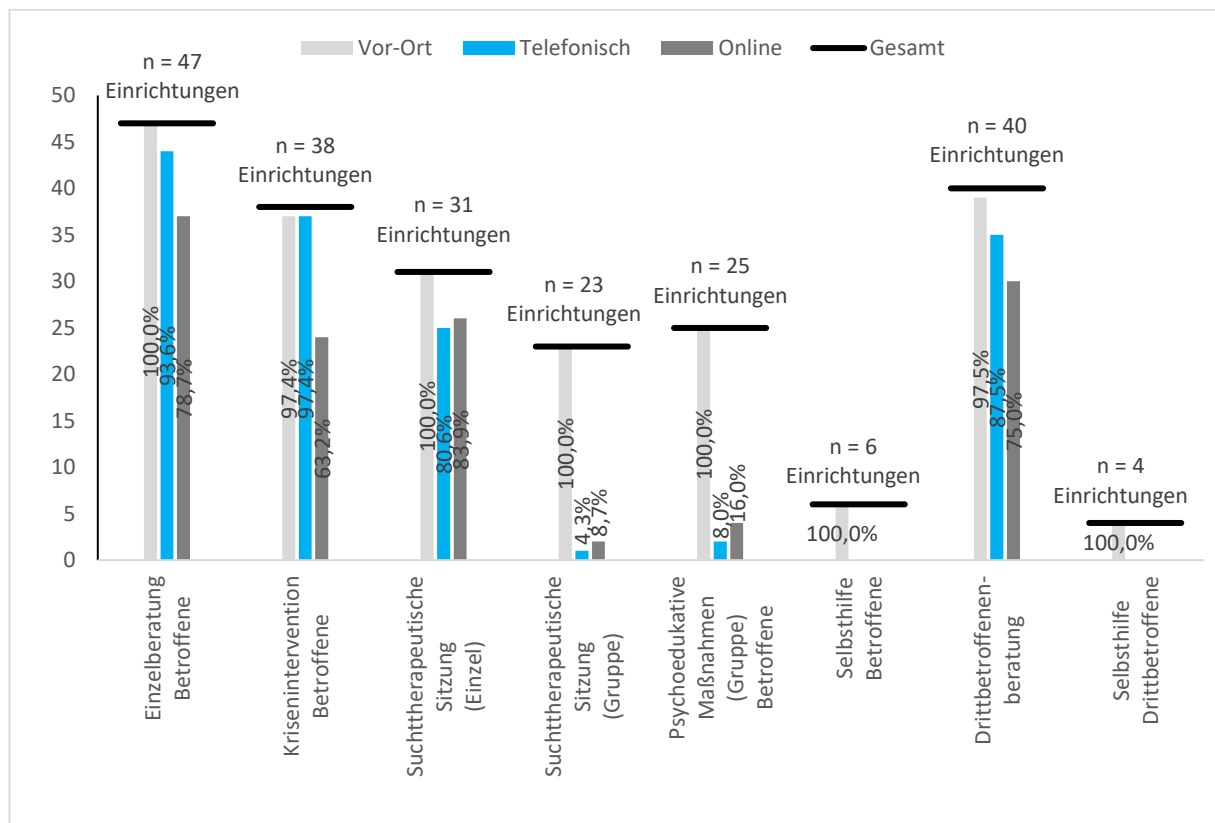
Vor-Ort Telefonisch Online Gesamt

50
45
40
35
30
25
20
15
10
5
0

n = 47 Einrichtungen
100,0% 93,6% 78,7%
Einzelberatung Betroffene

n = 38 Einrichtungen
97,4% 97,4% 63,2%
Krisenintervention Betroffene

n = 31 Einrichtungen
100,0% 80,6% 83,9%
Suchttherapeutische Sitzung (Einzel)

n = 23 Einrichtungen
100,0% 4,3% 8,7%
Suchttherapeutische Sitzung (Gruppe)

n = 25 Einrichtungen
100,0% 8,0% 16,0%
Psychoedukative Maßnahmen (Gruppe) Betroffene

n = 6 Einrichtungen
100,0%
Selbsthilfe Betroffene

n = 40 Einrichtungen
97,5% 87,5% 75,0%
Drittbetroffenenberatung

n = 4 Einrichtungen
100,0%
Selbsthilfe Drittbetroffene